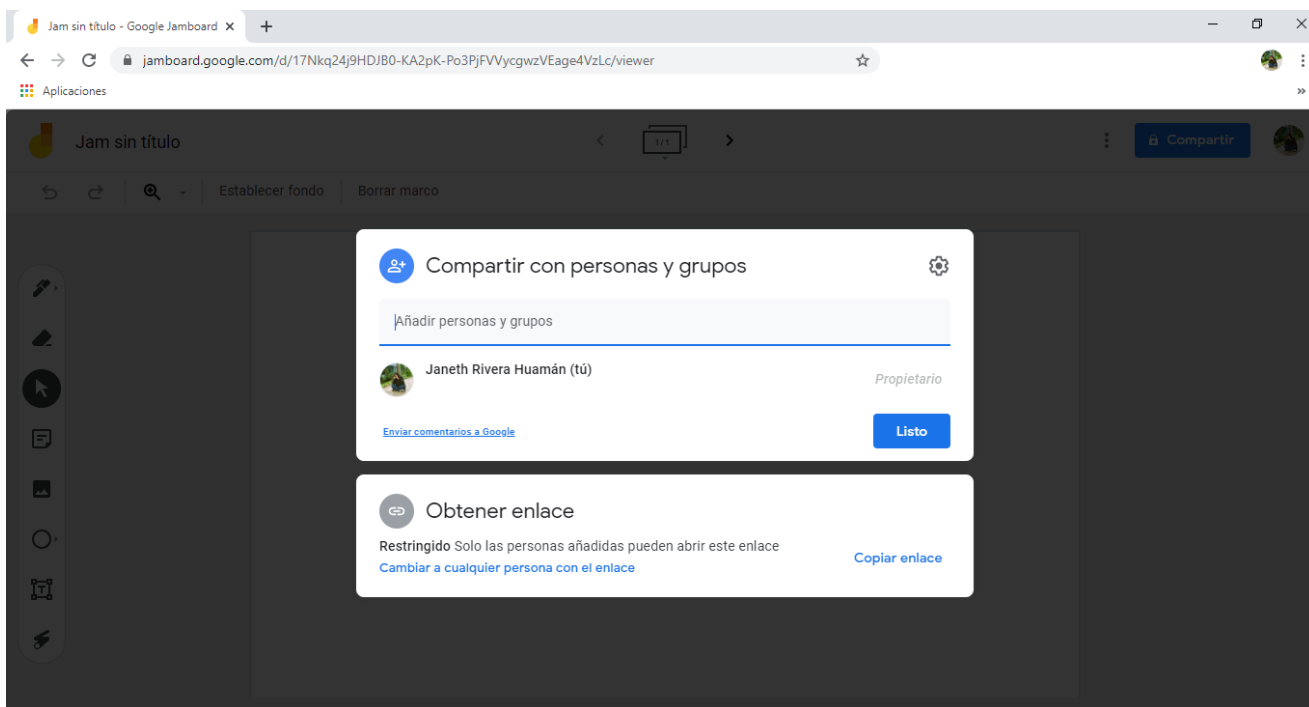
Jam sin título - Google Jamboard ×

jamboard.google.com/d/17Nkq24j9HDJB0-KA2pK-Po3PjFVVycgwzVEage4VzLc/viewer

Aplicaciones

Jam sin título

1/1

Compartir

Establecer fondo

Borrar marco

Compartir con personas y grupos

Añadir personas y grupos

Janeth Rivera Huamán (tú)

Propietario

Enviar comentarios a Google

Listo

Obtener enlace

**Restringido** Solo las personas añadidas pueden abrir este enlace

Cambiar a cualquier persona con el enlace

Copiar enlace